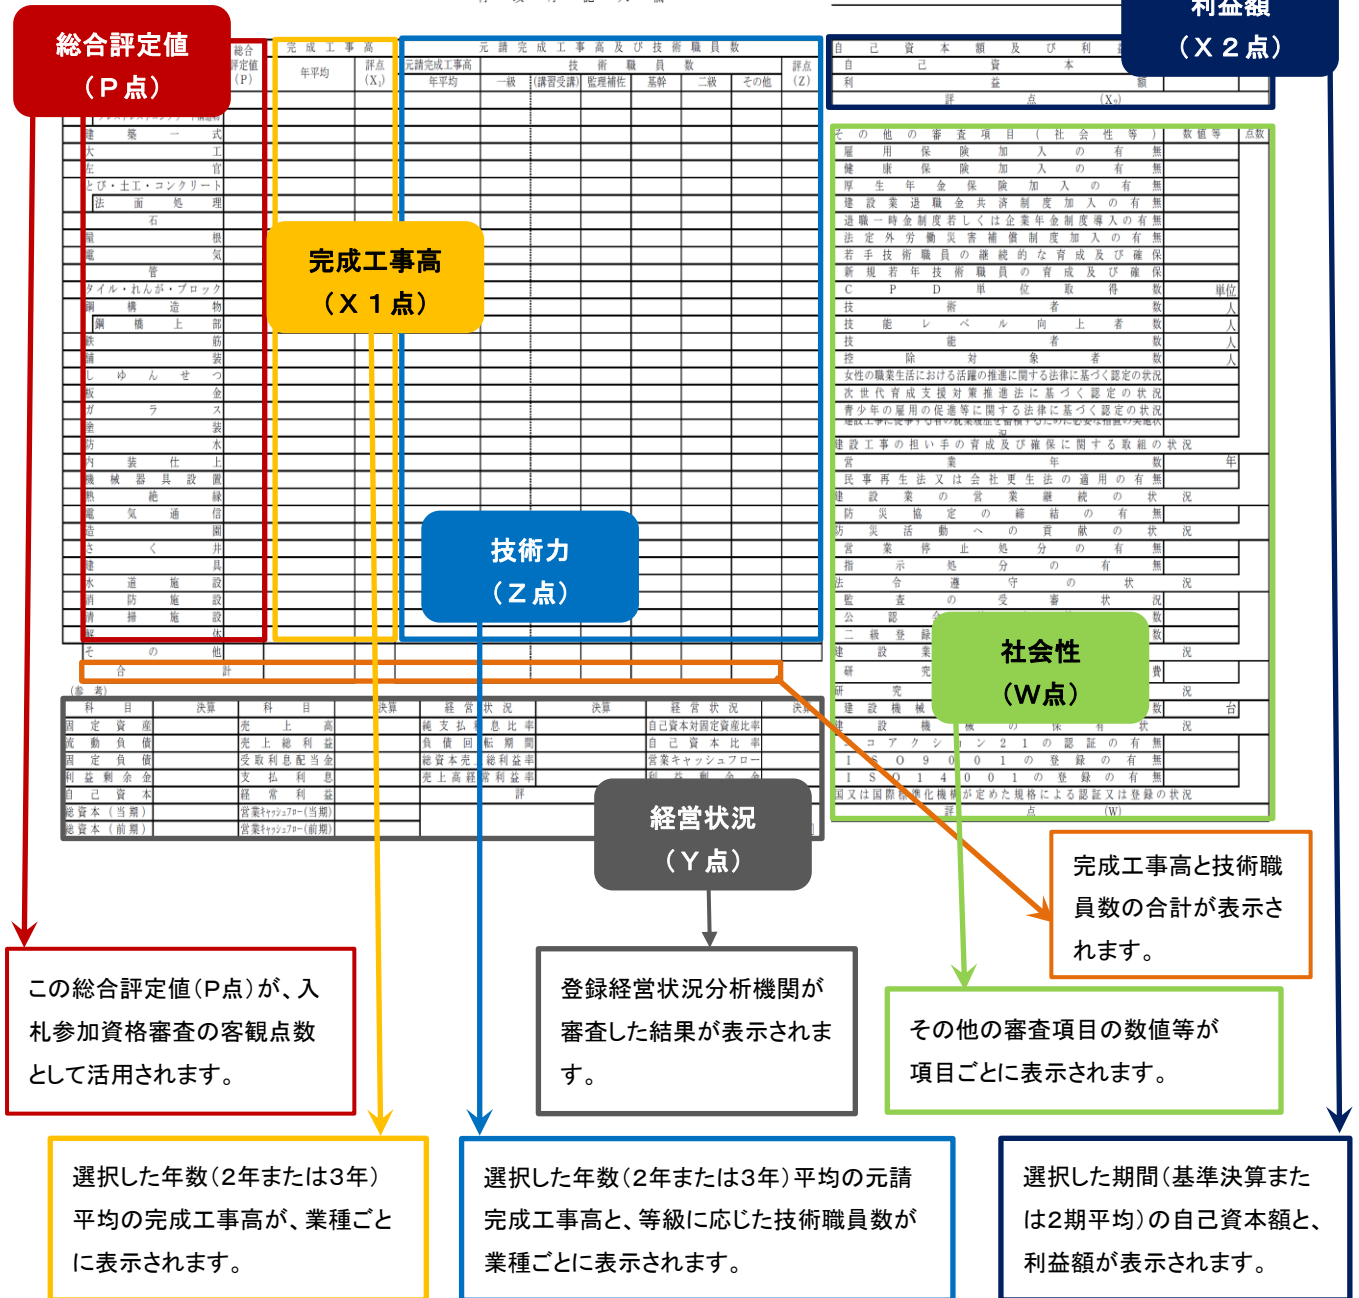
総合評定値
（Ｐ点）

利益額
（Ｘ２点）

総合評定値（P）

完成工事高
年平均
評点（$X_1$）

元請完成工事高及び技術職員数
元請完成工事高
年平均
技術職員数
一級
（講習受講）
監理補佐
基幹
二級
その他
評点（Z）

自己資本額及び利益額
自己資本
利益額
評点（$X_2$）

建築一式
大工
左官
とび・土工・コンクリート
法面処理
石
屋根
電気
管
タイル・れんが・ブロック
鋼構造物
鋼橋上部
鉄筋
舗装
しゅんせつ
板金
ガラス
塗装
防水
内装仕上
機械器具設置
熱絶縁
電気通信
造園
さく井
建具
水道施設
消防施設
清掃施設
解体
その他
合計

完成工事高
（Ｘ１点）

技術力
（Ｚ点）

その他の審査項目（社会性等）
数値等
点数
雇用保険加入の有無
健康保険加入の有無
厚生年金保険加入の有無
建設業退職金共済制度加入の有無
退職一時金制度若しくは企業年金制度導入の有無
法定外労働災害補償制度加入の有無
若手技術職員の継続的な育成及び確保
新規若年技術職員の育成及び確保
CPD単位取得数
単位
技術者数
人
技能レベル向上者数
人
技能者数
人
控除対象者数
人
女性の職業生活における活躍の推進に関する法律に基づく認定の状況
次世代育成支援対策推進法に基づく認定の状況
青少年の雇用の促進等に関する法律に基づく認定の状況
建設工事に従事する者の就業履歴を蓄積するために必要な措置の実施状況
建設工事の担い手の育成及び確保に関する取組の状況
営業年数
年
民事再生法又は会社更生法の適用の有無
建設業の営業継続の状況
防災協定の締結の有無
防災活動への貢献の状況
営業停止処分の有無
指示処分の有無
法令遵守の状況
監査の受審状況
公認
二級登録
建設業
研究
費
研究
況
建設機械
台
建設機械の保有状況
エコアクション２１の認証の有無
ＩＳＯ９００１の登録の有無
ＩＳＯ１４００１の登録の有無
国又は国際標準化機構が定めた規格による認証又は登録の状況
評点（W）

社会性
（Ｗ点）

（参考）
科目
決算
固定資産
流動負債
固定負債
利益剰余金
自己資本
総資本（当期）
総資本（前期）
売上高
売上総利益
受取利息配当金
支払利息
経常利益
営業キャッシュフロー（当期）
営業キャッシュフロー（前期）
経営状況
純支払利息比率
負債回転期間
総資本売上総利益率
売上高経常利益率
自己資本対固定資産比率
自己資本比率
営業キャッシュフロー
利益剰余金
評点

経営状況
（Ｙ点）

完成工事高と技術職員数の合計が表示されます。

この総合評定値（Ｐ点）が、入札参加資格審査の客観点数として活用されます。

登録経営状況分析機関が審査した結果が表示されます。

その他の審査項目の数値等が項目ごとに表示されます。

選択した年数（2年または3年）平均の完成工事高が、業種ごとに表示されます。

選択した年数（2年または3年）平均の元請完成工事高と、等級に応じた技術職員数が業種ごとに表示されます。

選択した期間（基準決算または2期平均）の自己資本額と、利益額が表示されます。